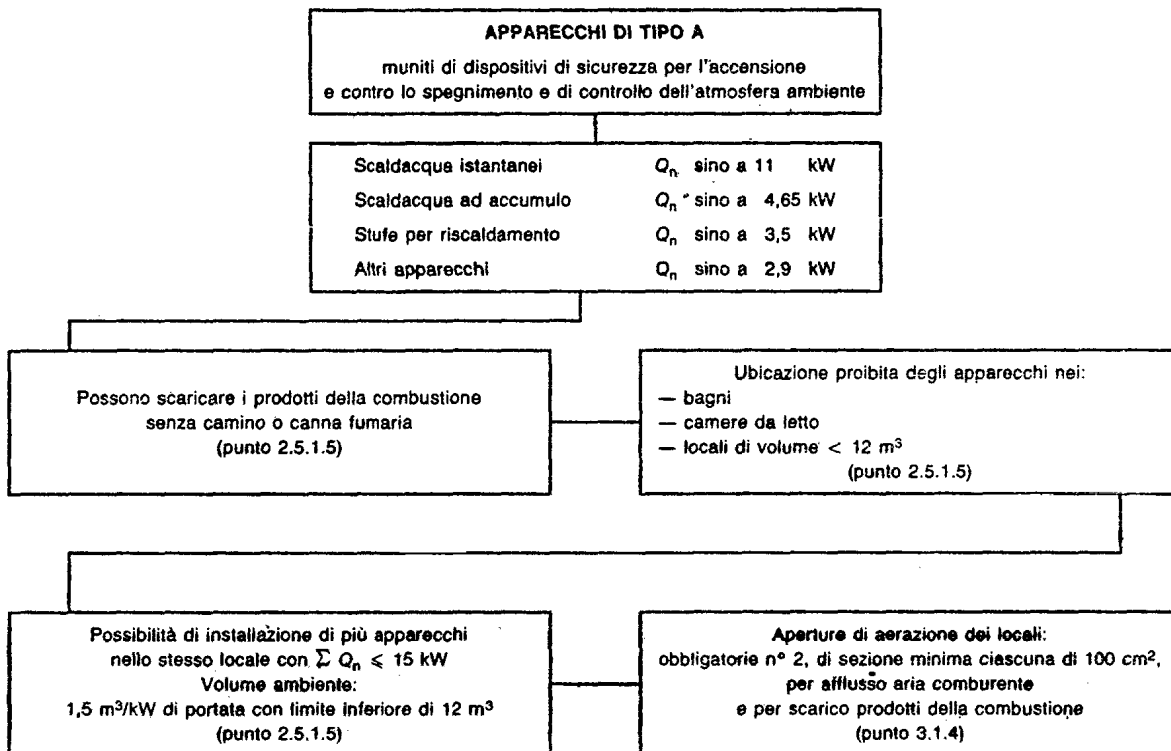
APPARECCHI DI TIPO A

muniti di dispositivi di sicurezza per l'accensione e contro lo spegnimento e di controllo dell'atmosfera ambiente

| | |
|---|---|
| Scaldacqua istantanei | $Q_n$ sino a 11 kW |
| Scaldacqua ad accumulo | $Q_n$ * sino a 4,65 kW |
| Stufe per riscaldamento | $Q_n$ sino a 3,5 kW |
| Altri apparecchi | $Q_n$ sino a 2,9 kW |

Possono scaricare i prodotti della combustione senza camino o canna fumaria (punto 2.5.1.5)

Ubicazione proibita degli apparecchi nei:
— bagni
— camere da letto
— locali di volume $< 12$ m$^3$
(punto 2.5.1.5)

Possibilità di installazione di più apparecchi nello stesso locale con $\sum Q_n \leqslant 15$ kW
Volume ambiente:
1,5 m$^3$/kW di portata con limite inferiore di 12 m$^3$
(punto 2.5.1.5)

Aperture di aerazione dei locali:
obbligatorie n° 2, di sezione minima ciascuna di 100 cm$^2$, per afflusso aria comburente e per scarico prodotti della combustione
(punto 3.1.4)